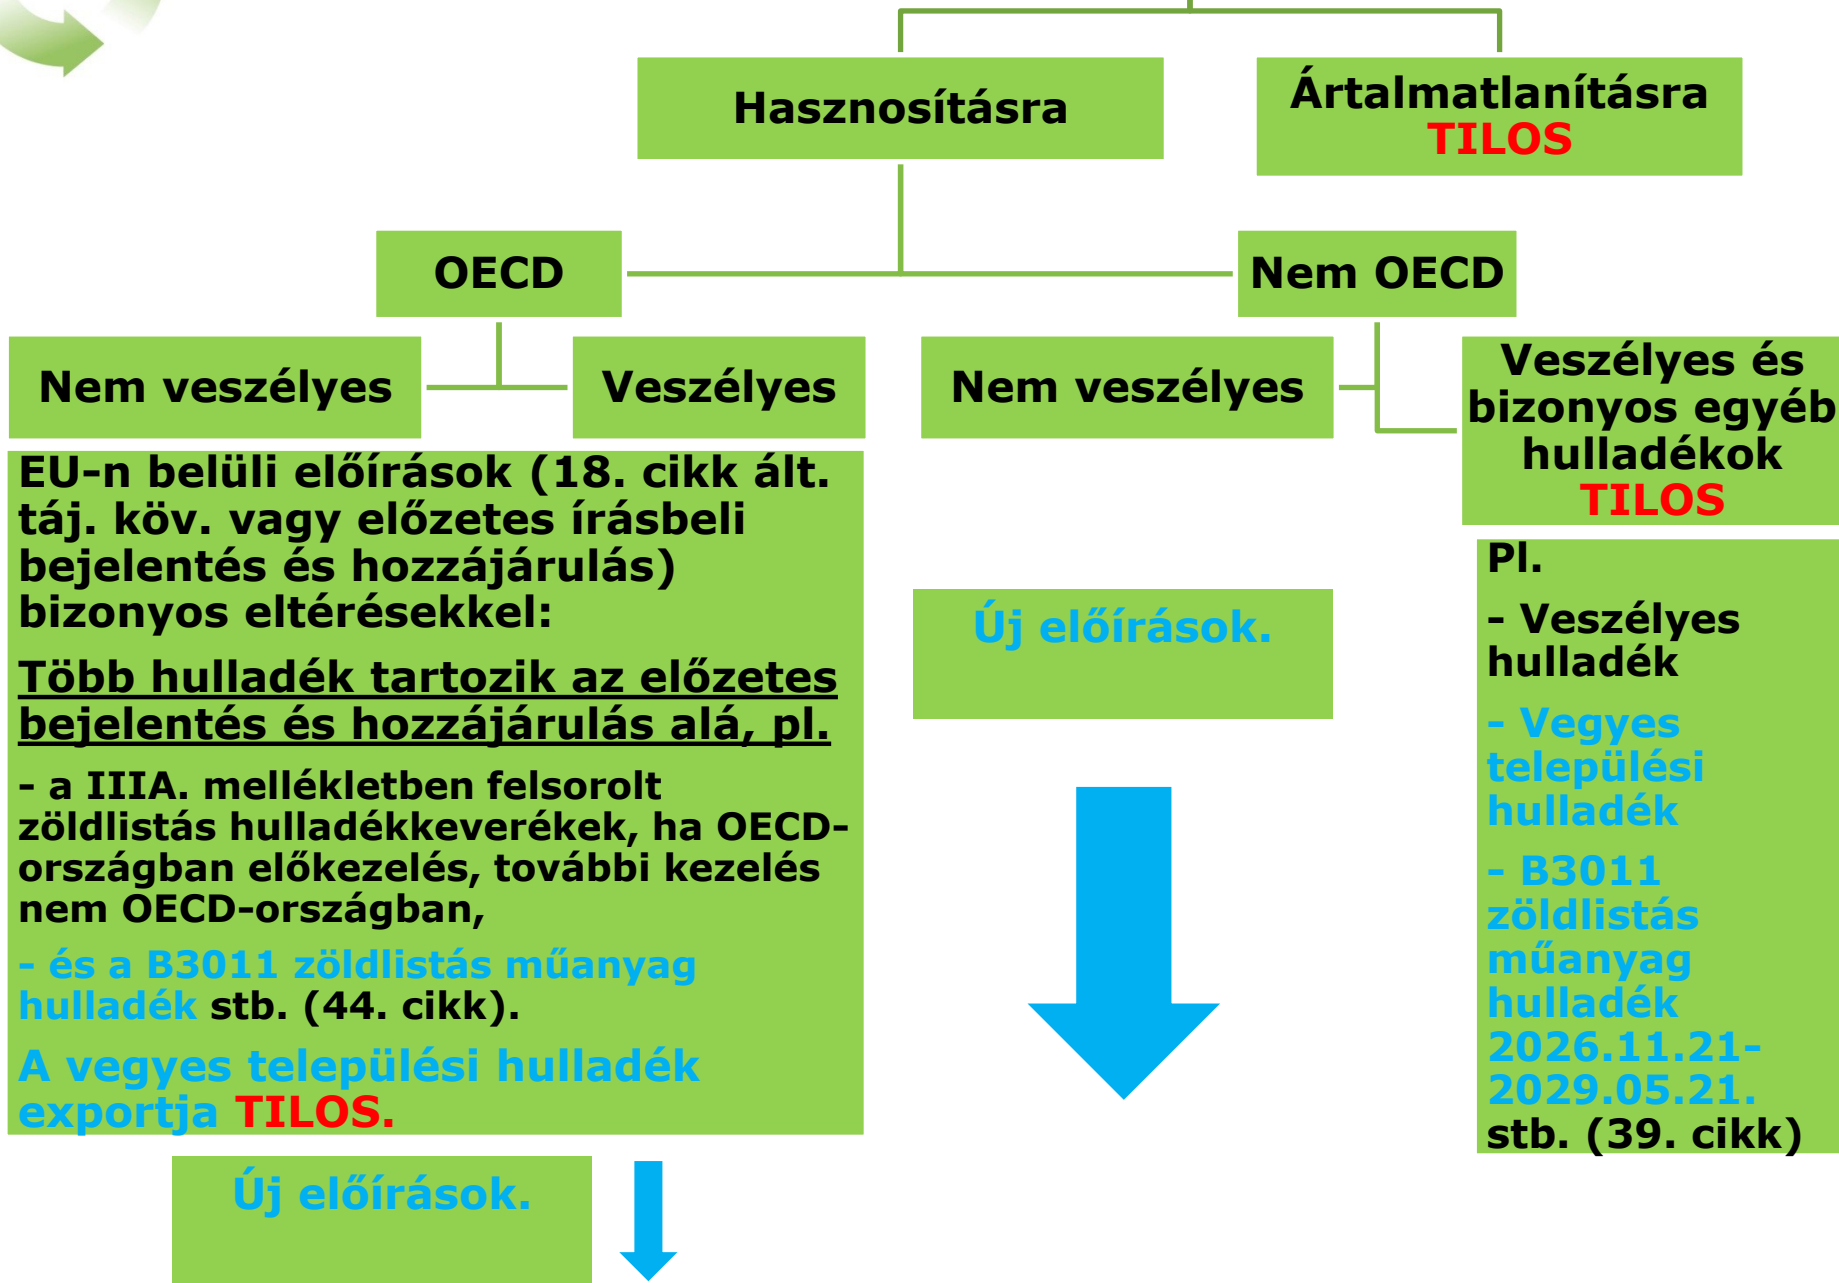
Hasznosításra

Ártalmatlanításra TILOS

OECD

Nem OECD

Nem veszélyes

Veszélyes

Nem veszélyes

Veszélyes és bizonyos egyéb hulladékok TILOS

EU-n belüli előírások (18. cikk ált. táj. köv. vagy előzetes írásbeli bejelentés és hozzájárulás) bizonyos eltérésekkel:

Több hulladék tartozik az előzetes bejelentés és hozzájárulás alá, pl.

- a IIIA. mellékletben felsorolt zöldlistás hulladékkeverékek, ha OECD-országban előkezelés, további kezelés nem OECD-országban,

- és a B3011 zöldlistás műanyag hulladék stb. (44. cikk).

A vegyes települési hulladék exportja TILOS.

Új előírások.

Új előírások.

Pl.

- Veszélyes hulladék

- Vegyes települési hulladék

- B3011 zöldlistás műanyag hulladék 2026.11.21-2029.05.21. stb. (39. cikk)